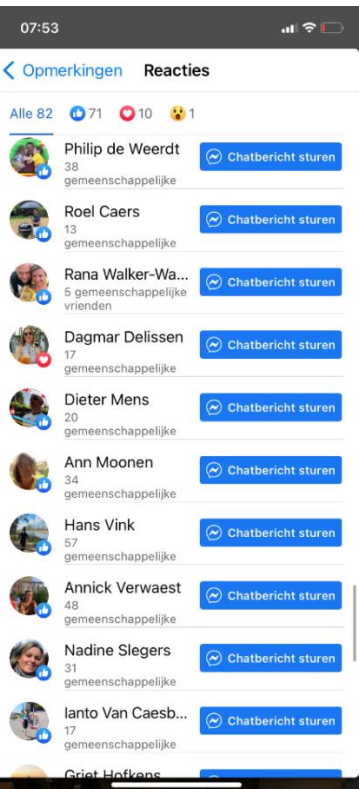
07:53

< Opmerkingen Reacties

Alle 82 71 10 1

Philip de Weerdt
38 gemeenschappelijke
Chatbericht sturen

Roel Caers
13 gemeenschappelijke
Chatbericht sturen

Rana Walker-Wa...
5 gemeenschappelijke vrienden
Chatbericht sturen

Dagmar Delissen
17 gemeenschappelijke
Chatbericht sturen

Dieter Mens
20 gemeenschappelijke
Chatbericht sturen

Ann Moonen
34 gemeenschappelijke
Chatbericht sturen

Hans Vink
57 gemeenschappelijke
Chatbericht sturen

Annick Verwaest
48 gemeenschappelijke
Chatbericht sturen

Nadine Slegers
31 gemeenschappelijke
Chatbericht sturen

Ianto Van Caesb...
17 gemeenschappelijke
Chatbericht sturen

Griet Hofkens